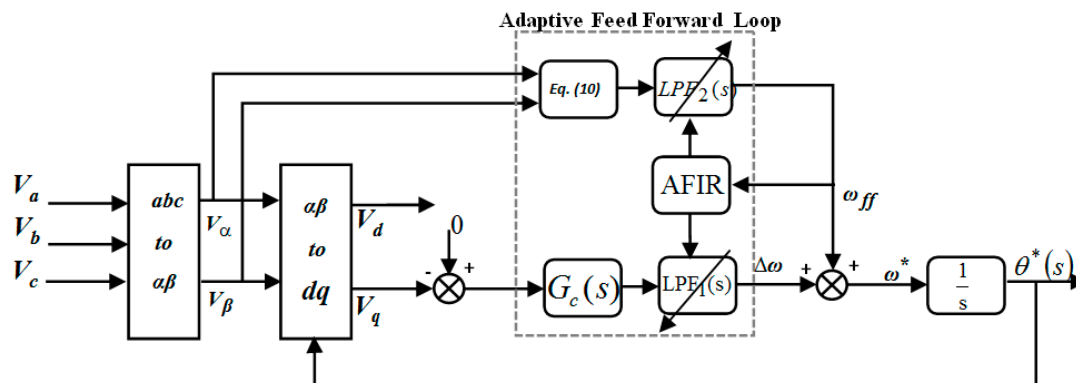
Adaptive Feed Forward Loop

$V_a$

$V_b$

$V_c$

abc to $\alpha\beta$

$V_\alpha$

$V_\beta$

$\alpha\beta$ to dq

$V_d$

$V_q$

0

-

+

Eq. (10)

$LPF_2(s)$

AFIR

$\omega_{ff}$

$G_c(s)$

$LPF_1(s)$

$\Delta\omega$

+

+

$\omega^*$

$\frac{1}{s}$

$\theta^*(s)$